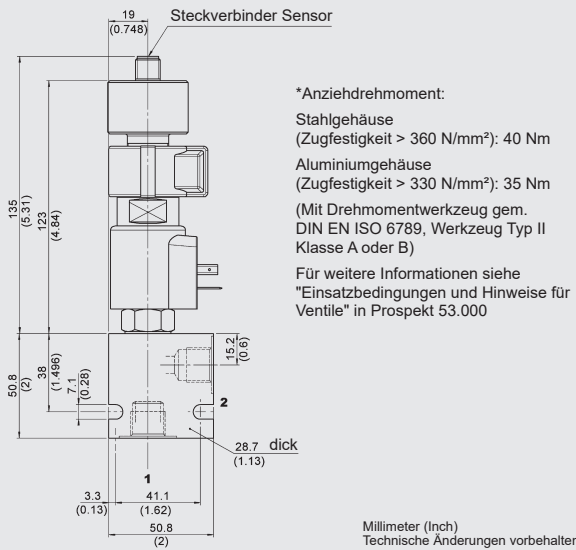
19
(0.748)
Steckverbinder Sensor

135
(5.31)
123
(4.84)

*Anziehdrehmoment:

Stahlgehäuse
(Zugfestigkeit > 360 N/mm²): 40 Nm

Aluminiumgehäuse
(Zugfestigkeit > 330 N/mm²): 35 Nm

(Mit Drehmomentwerkzeug gem. DIN EN ISO 6789, Werkzeug Typ II Klasse A oder B)

Für weitere Informationen siehe "Einsatzbedingungen und Hinweise für Ventile" in Prospekt 53.000

15.2
(0.6)
50.8
(2)
38
(1.496)
7.1
(0.28)
2
28.7 dick
(1.13)
1
3.3
(0.13)
41.1
(1.62)
50.8
(2)

Millimeter (Inch)
Technische Änderungen vorbehalten